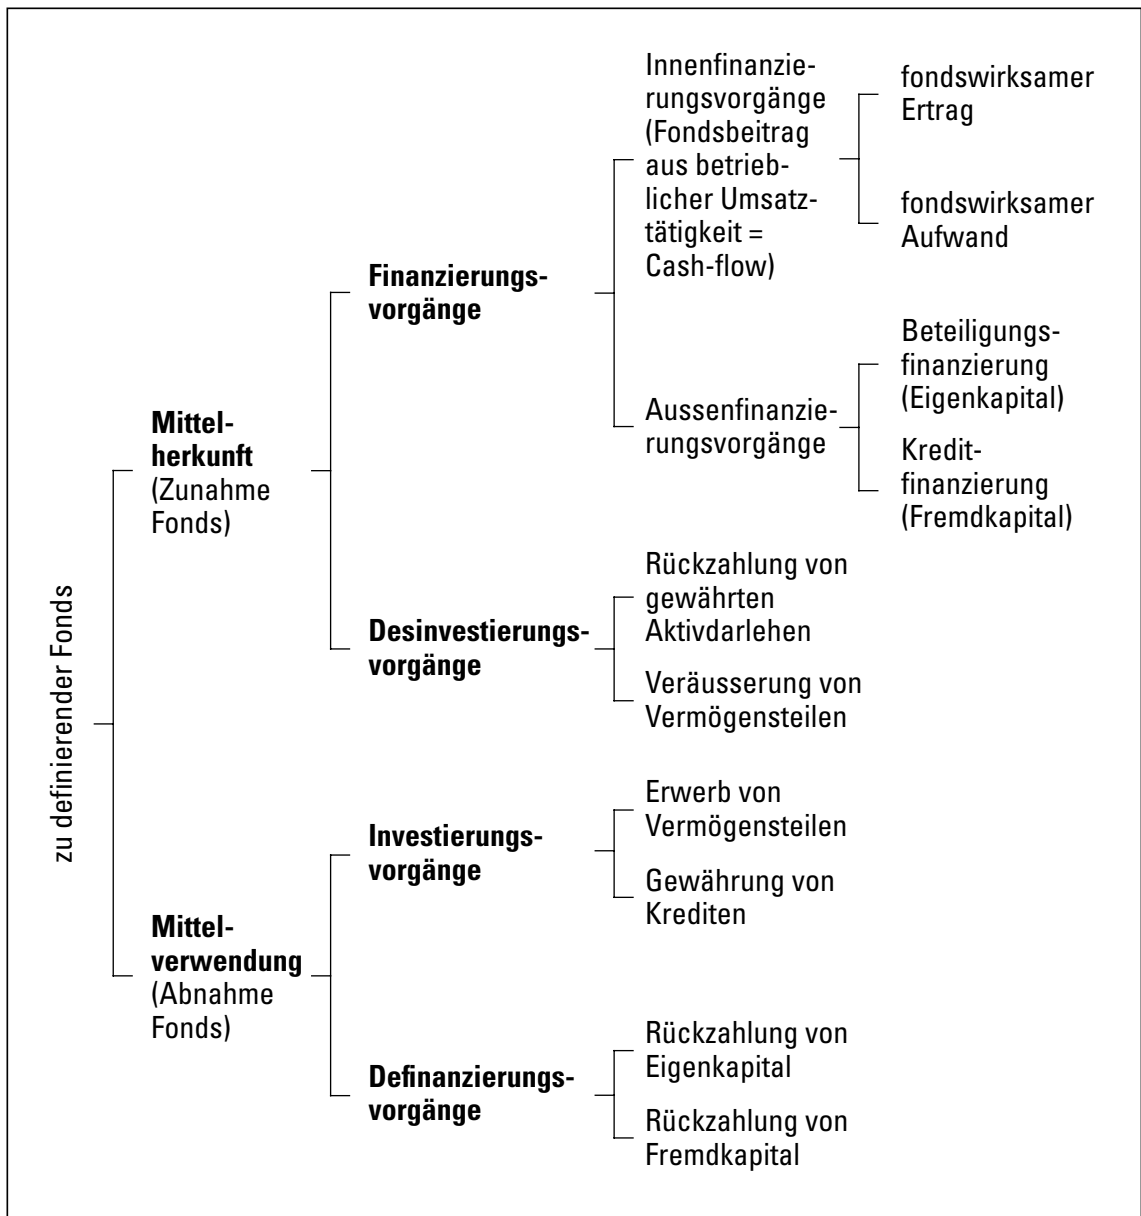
zu definierender Fonds

**Mittelherkunft** (Zunahme Fonds)

**Finanzierungsvorgänge**

Innenfinanzierungsvorgänge (Fondsbeitrag aus betrieblicher Umsatztätigkeit = Cash-flow)

fondswirksamer Ertrag

fondswirksamer Aufwand

Aussenfinanzierungsvorgänge

Beteiligungsfinanzierung (Eigenkapital)

Kreditfinanzierung (Fremdkapital)

**Desinvestierungsvorgänge**

Rückzahlung von gewährten Aktivdarlehen

Veräusserung von Vermögensteilen

**Mittelverwendung** (Abnahme Fonds)

**Investierungsvorgänge**

Erwerb von Vermögensteilen

Gewährung von Krediten

**Definanzierungsvorgänge**

Rückzahlung von Eigenkapital

Rückzahlung von Fremdkapital